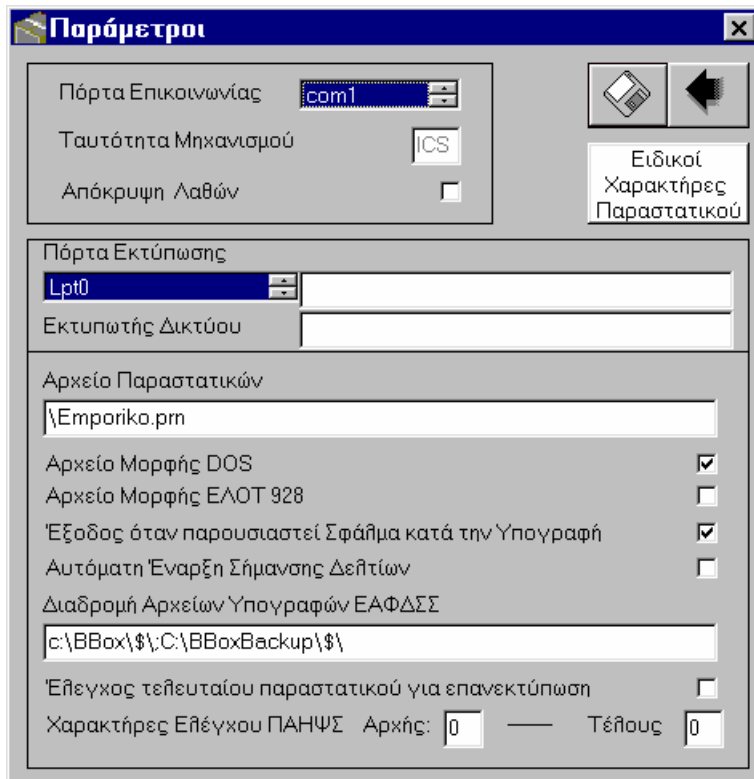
Παράμετροι

Πόρτα Επικοινωνίας com1

Ταυτότητα Μηχανισμού ICS

Απόκρυψη Λαθών

Ειδικοί Χαρακτήρες Παραστατικού

Πόρτα Εκτύπωσης

Lpt0

Εκτυπωτής Δικτύου

Αρχείο Παραστατικών

\Emporiko.prn

Αρχείο Μορφής DOS

Αρχείο Μορφής ΕΛΟΤ 928

Έξοδος όταν παρουσιαστεί Σφάλμα κατά την Υπογραφή

Αυτόματη Έναρξη Σήμανσης Δελτίων

Διαδρομή Αρχείων Υπογραφών ΕΑΦΔΣΣ

c:\BBox\$\;C:\BBoxBackup\$\

Έλεγχος τελευταίου παραστατικού για επανεκτύπωση

Χαρακτήρες Ελέγχου ΠΑΗΨΣ Αρχής: 0 Τέλους 0